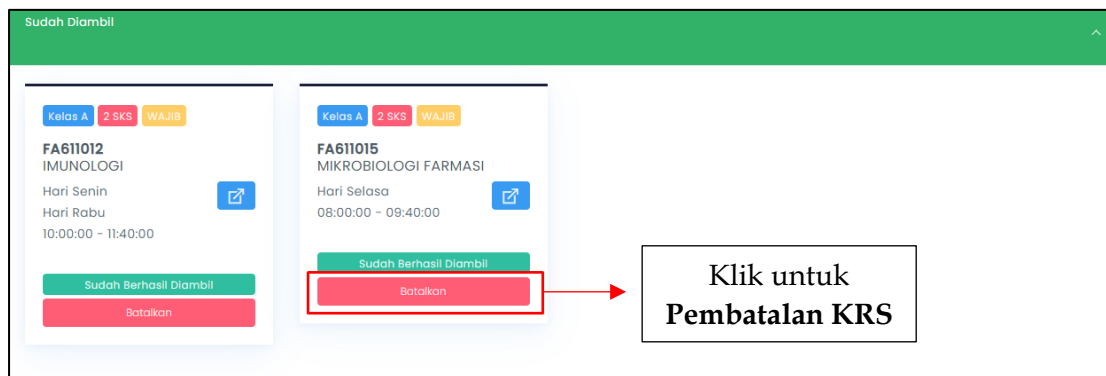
Sudah Diambil

Kelas A 2 SKS WAJIB
FA611012
IMUNOLOGI
Hari Senin
Hari Rabu
10:00:00 - 11:40:00
Sudah Berhasil Diambil
Batalkan

Kelas A 2 SKS WAJIB
FA611015
MIKROBIOLOGI FARMASI
Hari Selasa
08:00:00 - 09:40:00
Sudah Berhasil Diambil
Batalkan

Klik untuk
**Pembatalan KRS**